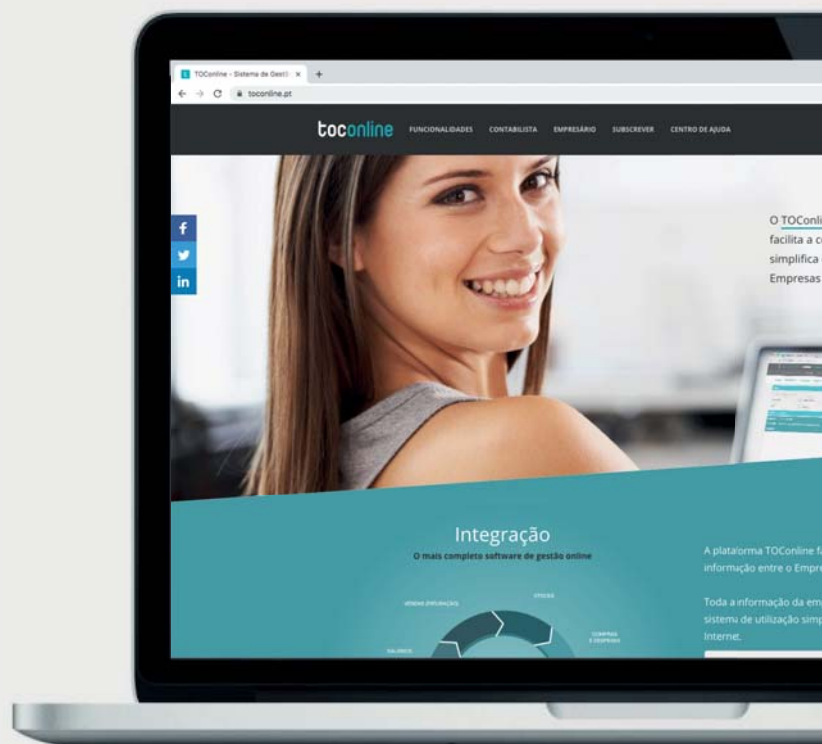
TOConline - Sistema de Gesti ×
+
toconline.pt

toconline FUNCIONALIDADES CONTABILISTA EMPRESÁRIO SUBSCREVER CENTRO DE AJUDA

f
in

O TOConli
facilita a c
simplifica
Empresas

Integração
O mais completo software de gestão online

VENDAS (FATURAÇÃO)
STOCKS
COMPRAS E DESPESAS
SALÁRIOS

A plataforma TOConline fa
informação entre o Empre

Toda a informação da em
sistema de utilização simp
Internet.